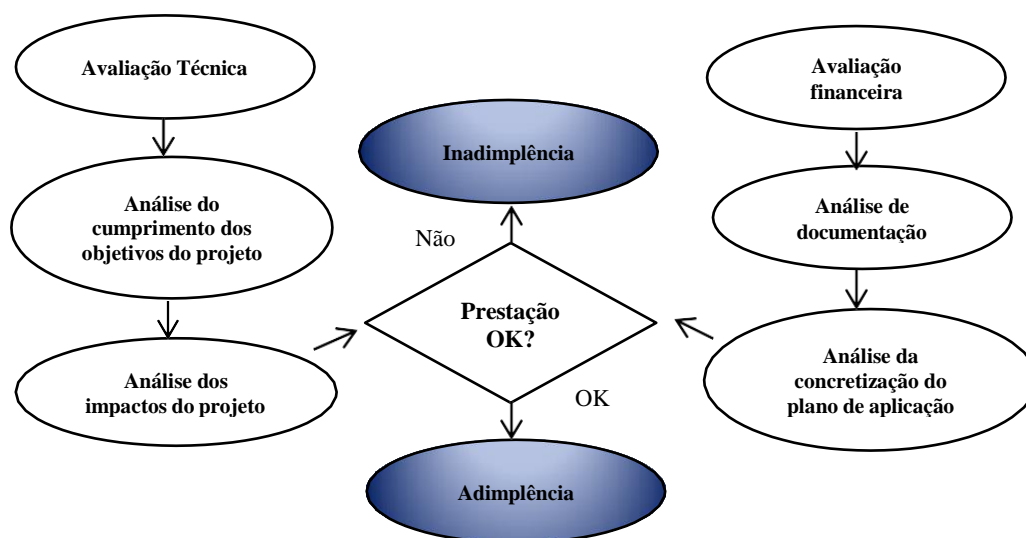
Avaliação Técnica

Análise do cumprimento dos objetivos do projeto

Análise dos impactos do projeto

Inadimplência

Não

Prestação OK?

OK

Adimplência

Avaliação financeira

Análise de documentação

Análise da concretização do plano de aplicação